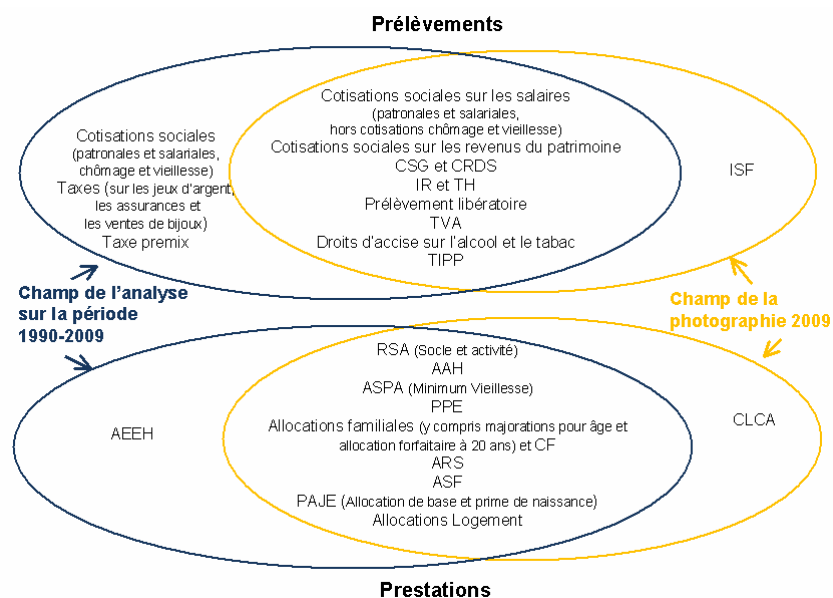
Prélèvements

Cotisations sociales (patronales et salariales, chômage et vieillesse)
Taxes (sur les jeux d'argent, les assurances et les ventes de bijoux)
Taxe premix

Cotisations sociales sur les salaires (patronales et salariales, hors cotisations chômage et vieillesse)
Cotisations sociales sur les revenus du patrimoine
CSG et CRDS
IR et TH
Prélèvement libératoire
TVA
Droits d'accise sur l'alcool et le tabac
TIPP

ISF

Champ de l'analyse sur la période 1990-2009

Champ de la photographie 2009

AEEH

RSA (Socle et activité)
AAH
ASPA (Minimum Vieillesse)
PPE
Allocations familiales (y compris majorations pour âge et allocation forfaitaire à 20 ans) et CF
ARS
ASF
PAJE (Allocation de base et prime de naissance)
Allocations Logement

CLCA

Prestations